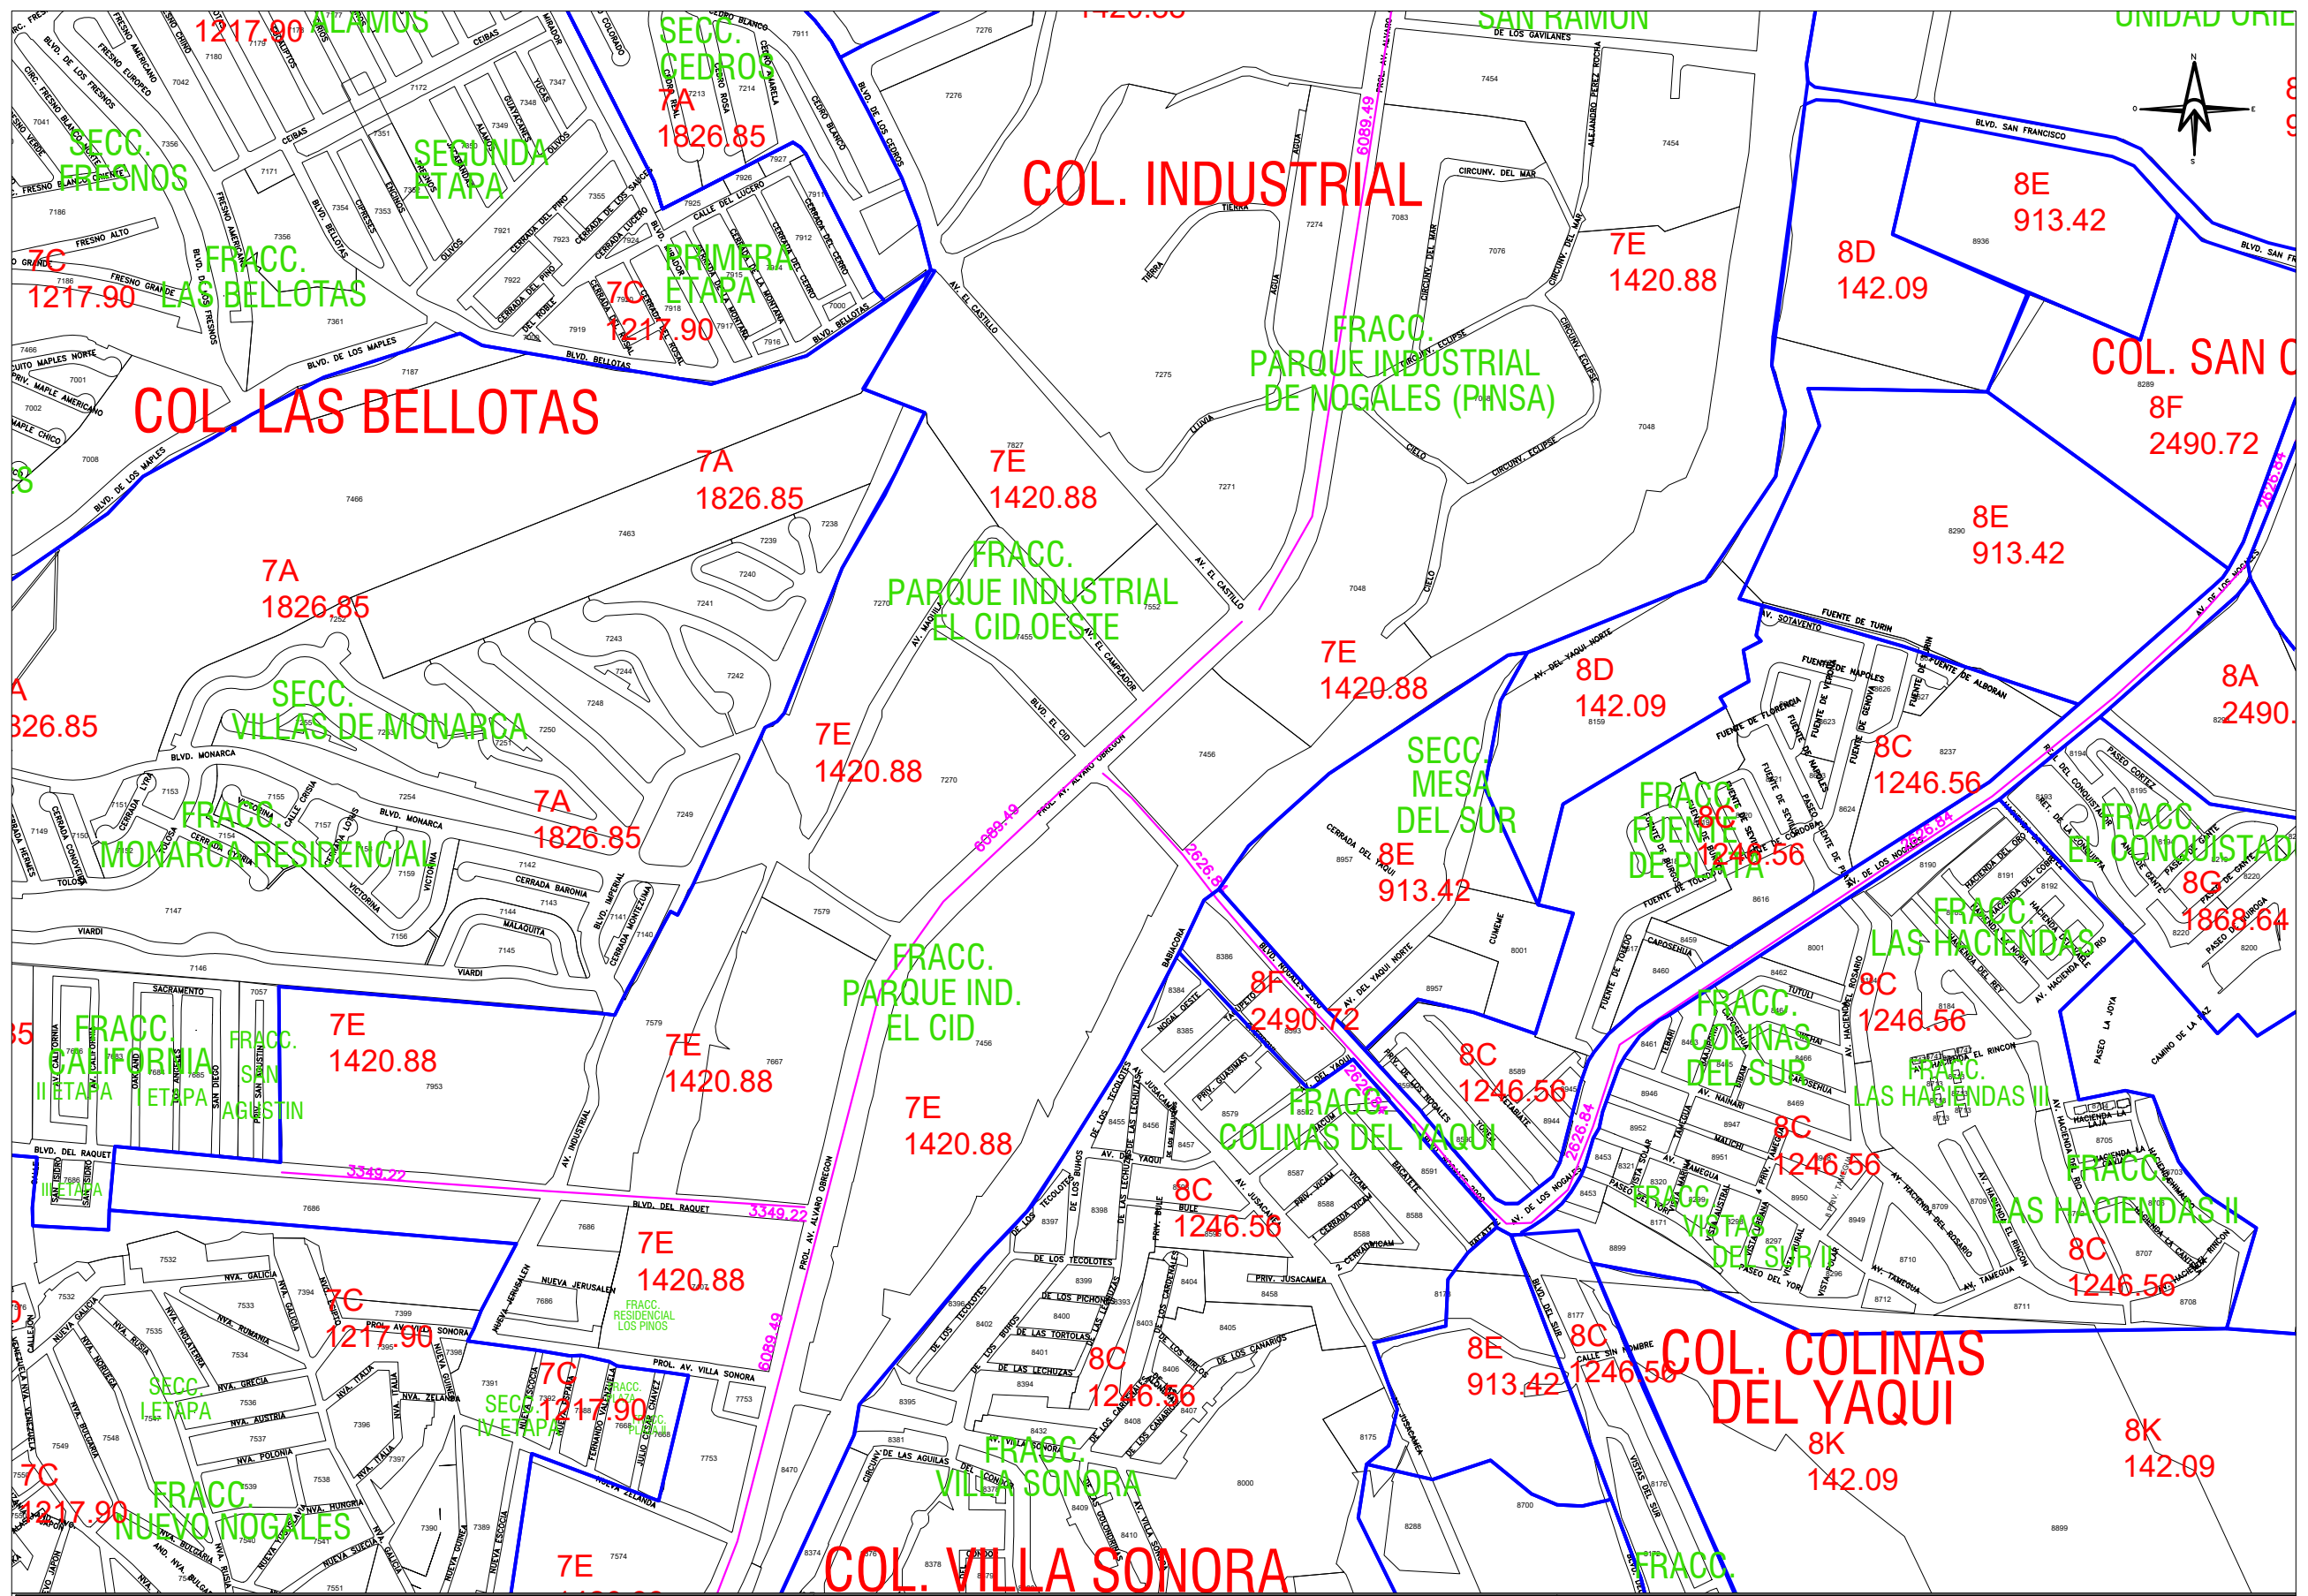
1217.90 ALAMOS
SECC. CEDROS
7A
1826.85
COL. INDUSTRIAL
SAN RAMON
UNIDAD ORIE

SECC. FRESNOS
SEGUNDA ETAPA
PRIMERA ETAPA
7C
1217.90
FRACC. LAS BELLOTAS
7C
1217.90

COL. LAS BELLOTAS

7A
1826.85
7E
1420.88
7E
1420.88
8D
142.09
8E
913.42
COL. SAN C
8F
2490.72
FRACC. PARQUE INDUSTRIAL DE NOGALES (PINSA)

7A
1826.85
FRACC. PARQUE INDUSTRIAL EL CID OESTE
8E
913.42
7E
1420.88
8D
142.09
8A
2490.

SECC. VILLAS DE MONARCA
7E
1420.88
SECC. MESA DEL SUR
8C
1246.56
FRACC. MONARCA RESIDENCIAL
7A
1826.85
8E
913.42
FRACC. FUENTE DE PIEDRA
8C
1246.56
FRACC. EL CONQUISTADOR
8C
1868.64
FRACC. LAS HACIENDAS

FRACC. CALIFORNIA II ETAPA
FRACC. SAN AGUSTIN
I ETAPA
7E
1420.88
FRACC. PARQUE IND. EL CID
7E
1420.88
7E
1420.88
8F
2490.72
8C
1246.56
FRACC. COLINAS DEL SUR
8C
1246.56
FRACC. LAS HACIENDAS III
FRACC. COLINAS DEL YAQUI
8C
1246.56
8C
1246.56
FRACC. VISTA DEL SUR II
FRACC. LAS HACIENDAS II
8C
1246.56
3349.22
3349.22
6089.49
6089.49
6089.49
2626.84
2626.84
2626.84
2626.84
2626.84

7E
1420.88
7C
1217.90
FRACC. RESIDENCIAL LOS PINOS
SECC. I ETAPA
SECC. IV ETAPA
7C
1217.90
8C
1246.56
8E
913.42
8C
1246.56
COL. COLINAS DEL YAQUI
7C
1217.90
FRACC. NUEVO NOGALES
FRACC. VILLA SONORA
8K
142.09
8K
142.09
7E
COL. VILLA SONORA
FRACC.